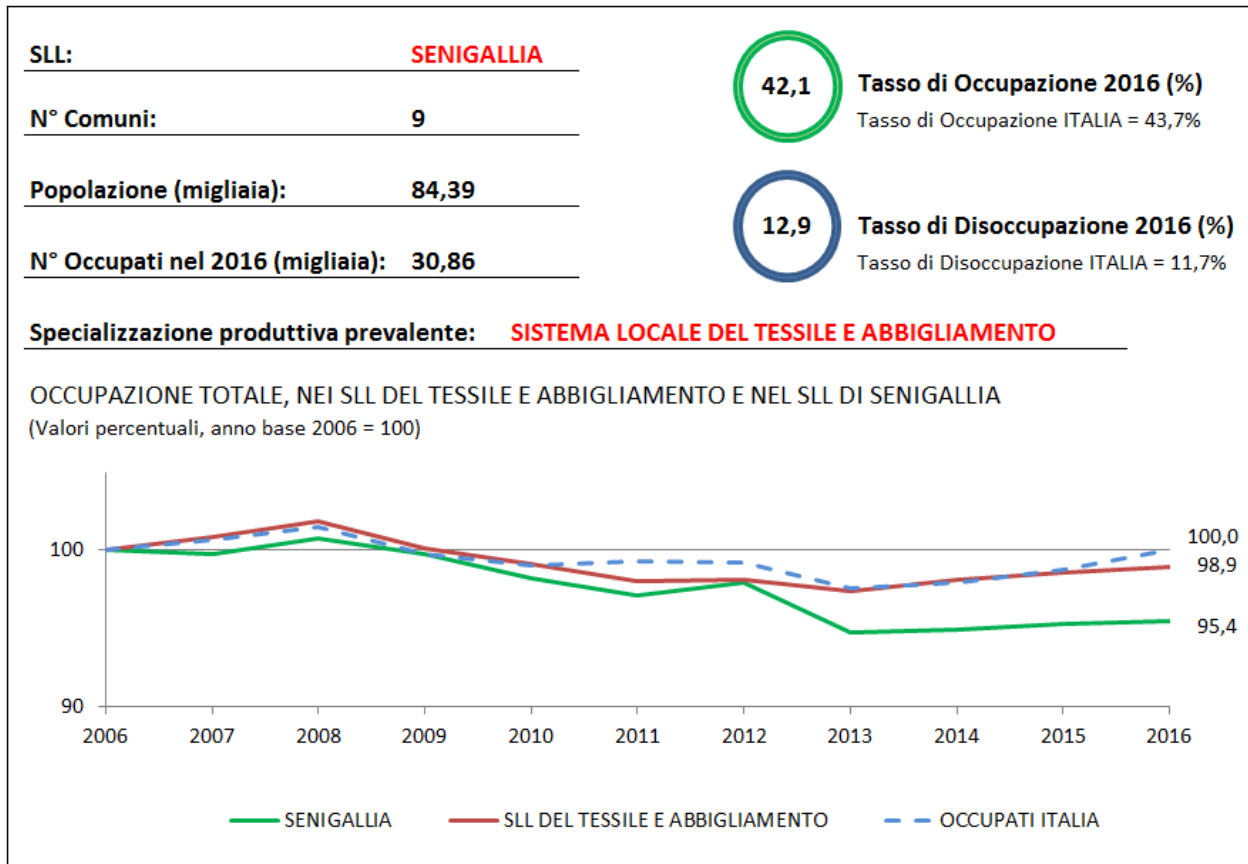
SLL: SENIGALLIA

N° Comuni: 9

Popolazione (migliaia): 84,39

N° Occupati nel 2016 (migliaia): 30,86

42,1 Tasso di Occupazione 2016 (%)
Tasso di Occupazione ITALIA = 43,7%

12,9 Tasso di Disoccupazione 2016 (%)
Tasso di Disoccupazione ITALIA = 11,7%

Specializzazione produttiva prevalente: SISTEMA LOCALE DEL TESSILE E ABBIGLIAMENTO

OCCUPAZIONE TOTALE, NEI SLL DEL TESSILE E ABBIGLIAMENTO E NEL SLL DI SENIGALLIA
(Valori percentuali, anno base 2006 = 100)

100
90
100,0
98,9
95,4
2006 2007 2008 2009 2010 2011 2012 2013 2014 2015 2016

SENIGALLIA
SLL DEL TESSILE E ABBIGLIAMENTO
OCCUPATI ITALIA